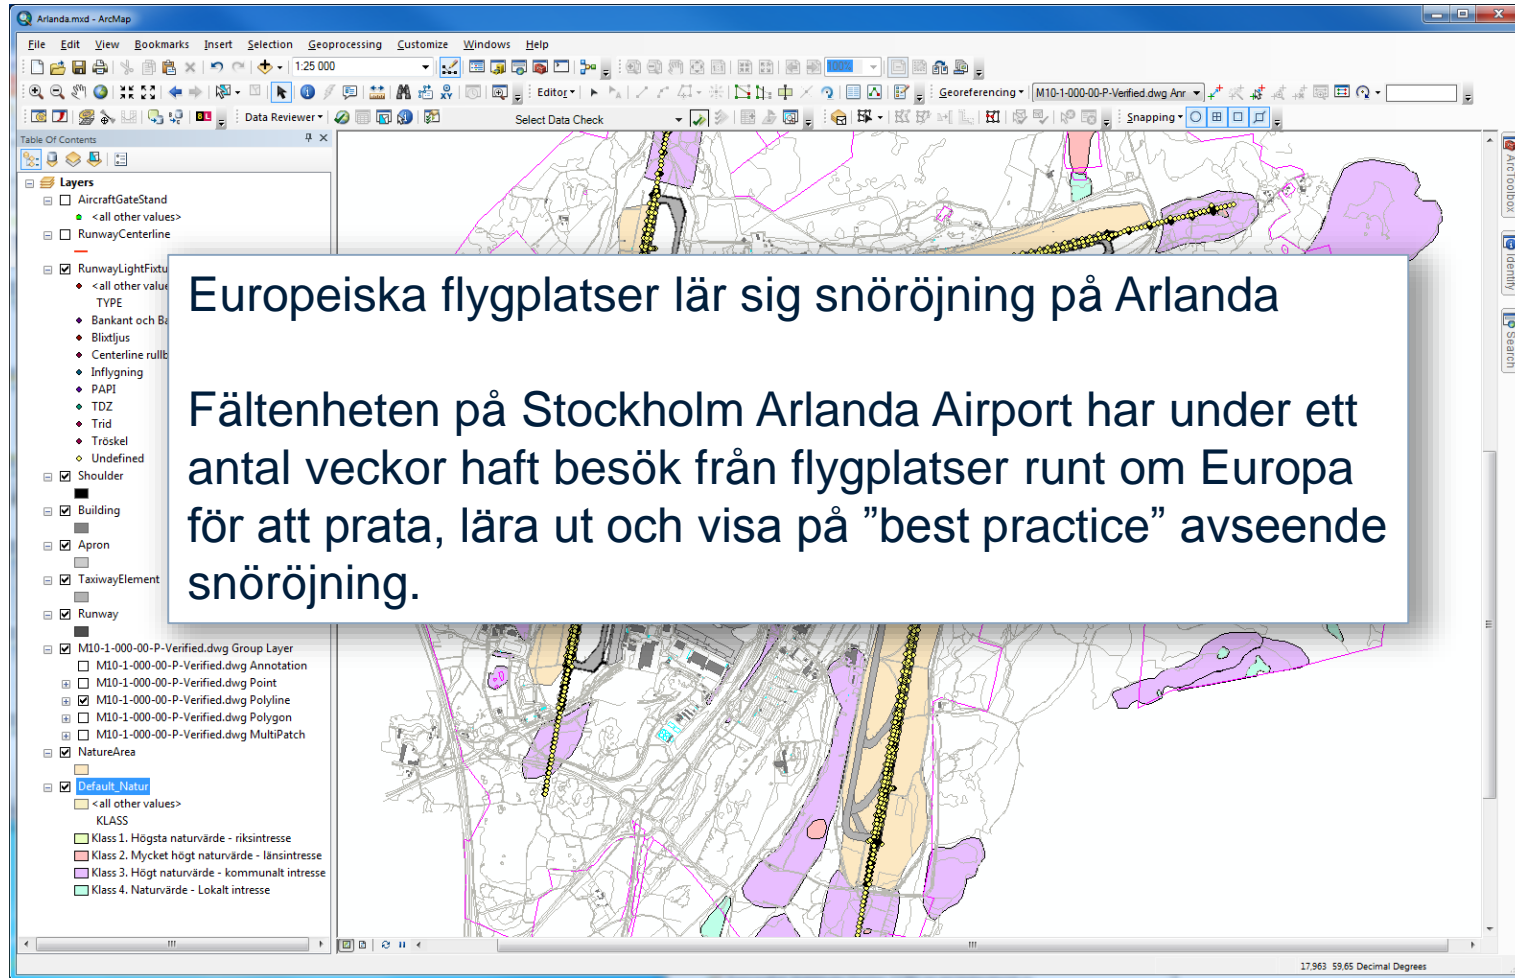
Arlanda.mxd - ArcMap

File Edit View Bookmarks Insert Selection Geoprocessing Customize Windows Help

1:25 000

Editor

Georeferencing

M10-1-000-00-P-Verified.dwg Anr

Data Reviewer

Select Data Check

Snapping

Table Of Contents

Layers
AircraftGateStand
<all other values>
RunwayCenterline
RunwayLightFixtu
<all other valu
TYPE
Bankant och Ba
Blixtljus
Centerline rullb
Inflygning
PAPI
TDZ
Trid
Tröskel
Undefined
Shoulder
Building
Apron
TaxiwayElement
Runway
M10-1-000-00-P-Verified.dwg Group Layer
M10-1-000-00-P-Verified.dwg Annotation
M10-1-000-00-P-Verified.dwg Point
M10-1-000-00-P-Verified.dwg Polyline
M10-1-000-00-P-Verified.dwg Polygon
M10-1-000-00-P-Verified.dwg MultiPatch
NatureArea
Default_Natur
<all other values>
KLASS
Klass 1. Högsta naturvärde - riksintresse
Klass 2. Mycket högt naturvärde - länsintresse
Klass 3. Högt naturvärde - kommunalt intresse
Klass 4. Naturvärde - Lokalt intresse

ArcToolbox
Identify
Search

Europeiska flygplatser lär sig snöröjning på Arlanda

Fältenheten på Stockholm Arlanda Airport har under ett antal veckor haft besök från flygplatser runt om Europa för att prata, lära ut och visa på ”best practice” avseende snöröjning.

17,963 59,65 Decimal Degrees